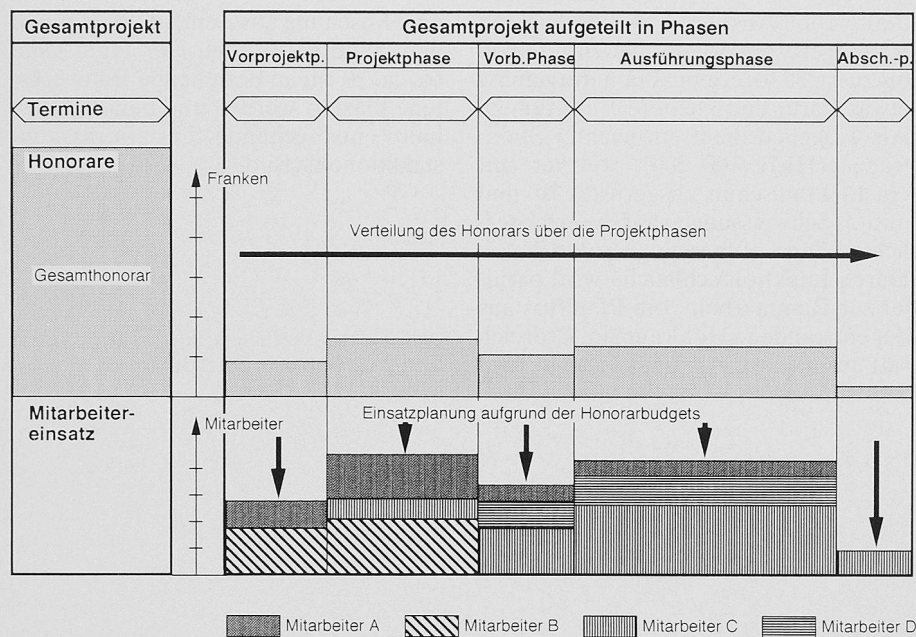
Gesamtprojekt

Gesamtprojekt aufgeteilt in Phasen

Vorprojektp.

Projektphase

Vorb.Phase

Ausführungsphase

Absch.-p.

Termine

Honorare

Franken

Verteilung des Honorars über die Projektphasen

Gesamthonorar

Mitarbeitereinsatz

Mitarbeiter

Einsatzplanung aufgrund der Honorarbudgets

Mitarbeiter A

Mitarbeiter B

Mitarbeiter C

Mitarbeiter D